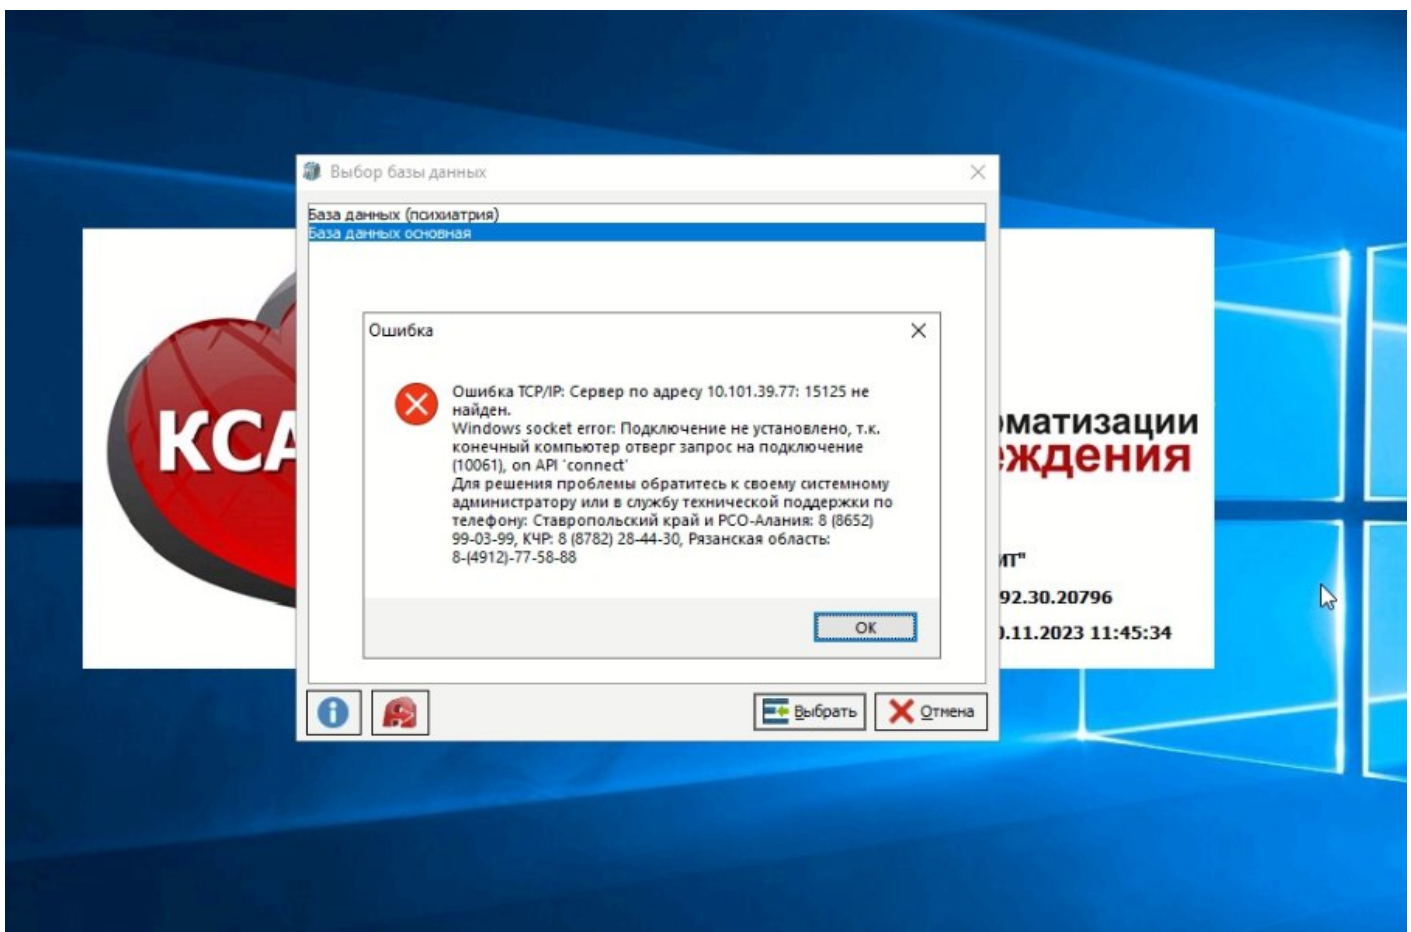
КСА

Выбор базы данных

База данных (психиатрия)
База данных основная

Ошибка

Ошибка TCP/IP: Сервер по адресу 10.101.39.77: 15125 не найден.
Windows socket error: Подключение не установлено, т.к. конечный компьютер отверг запрос на подключение (10061), on API 'connect'
Для решения проблемы обратитесь к своему системному администратору или в службу технической поддержки по телефону: Ставропольский край и РСО-Алания: 8 (8652) 99-03-99, КЧР: 8 (8782) 28-44-30, Рязанская область: 8-(4912)-77-58-88

OK

Выбрать
Отмена

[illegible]матизации
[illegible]ждения

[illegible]ИТ"
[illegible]92.30.20796
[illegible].11.2023 11:45:34